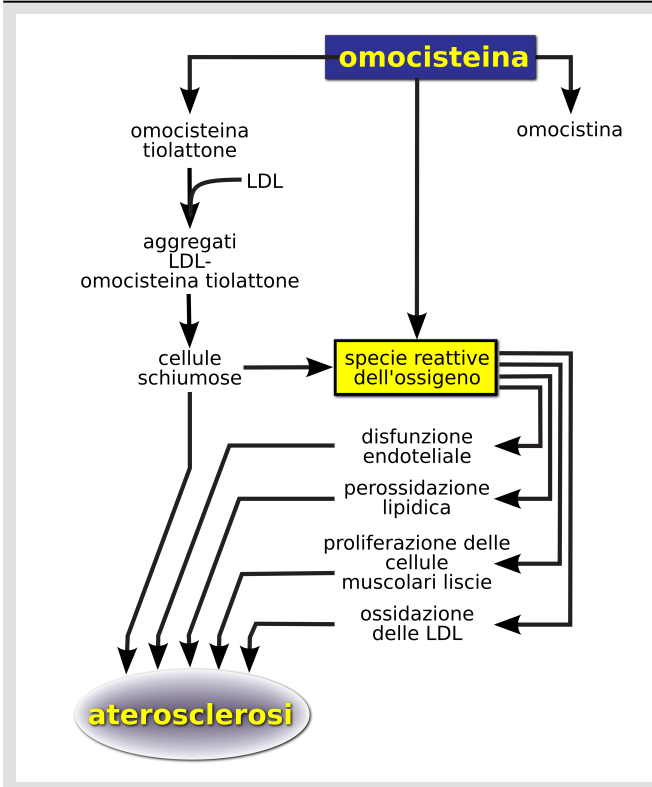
omocisteina

omocisteina tiolattone

omocistina

LDL

aggregati LDL-omocisteina tiolattone

cellule schiumose

specie reattive dell'ossigeno

disfunzione endoteliale

perossidazione lipidica

proliferazione delle cellule muscolari liscie

ossidazione delle LDL

aterosclerosi